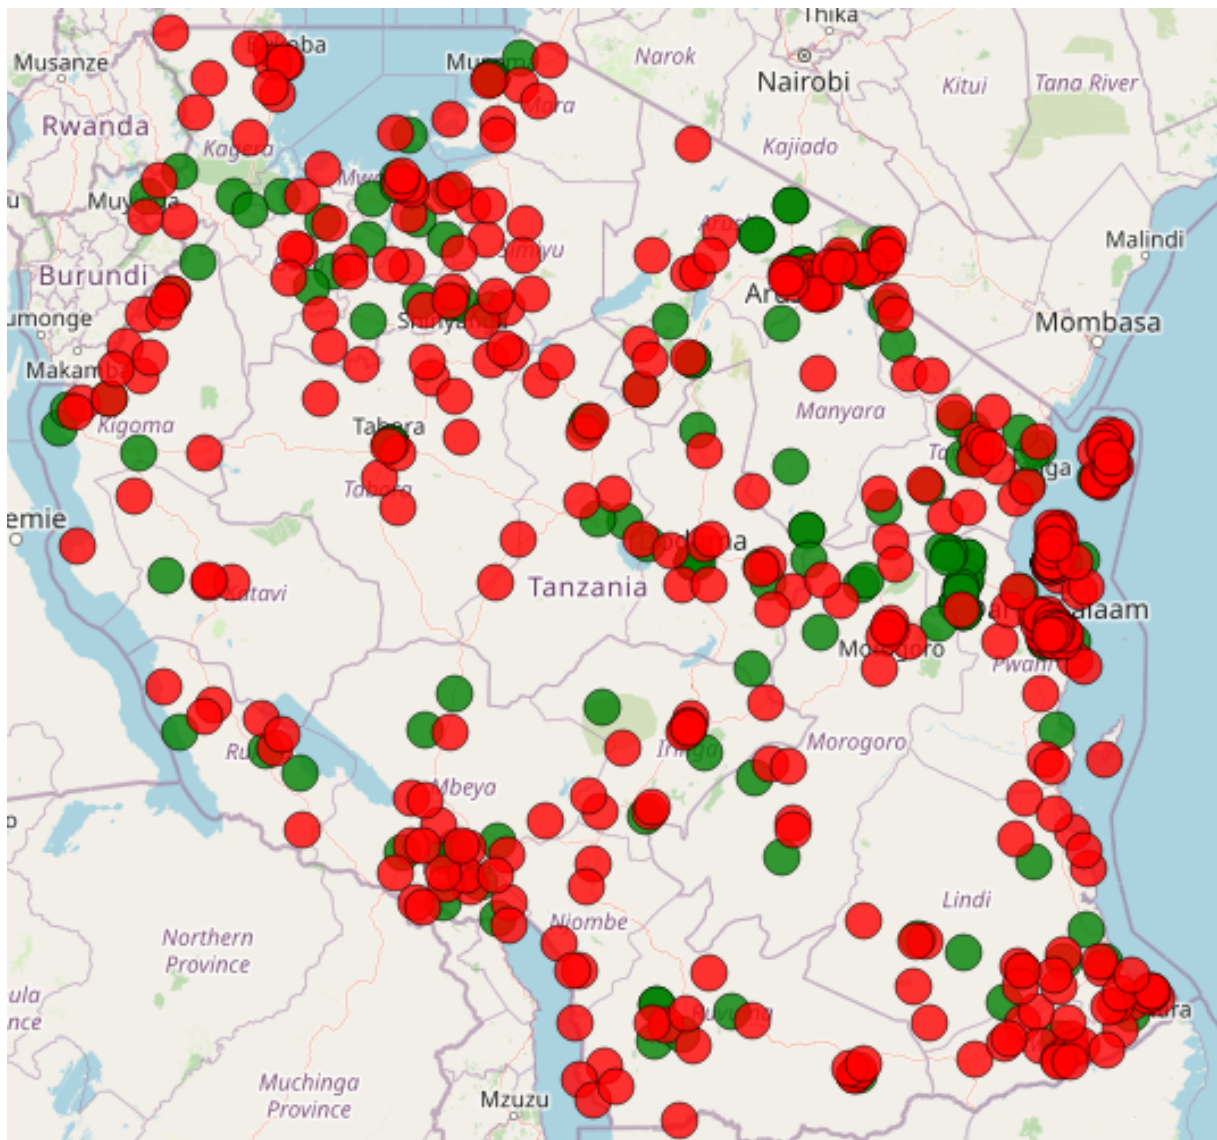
Thika
Musanze
Narok
Nairobi
Kitui
Tana River
Rwanda
Kagera
Kajiado
Muy
Malindi
Burundi
Aru
Mombasa
umonge
Makamb
Kigoma
Manyara
Tabora
Tabora
emie
Tanzania
Katavi
Pwani
Morogoro
Morogoro
Ru
Mbeya
Northern Province
Lindi
Njombe
ula
nce
Muchinga Province
Mzuzu